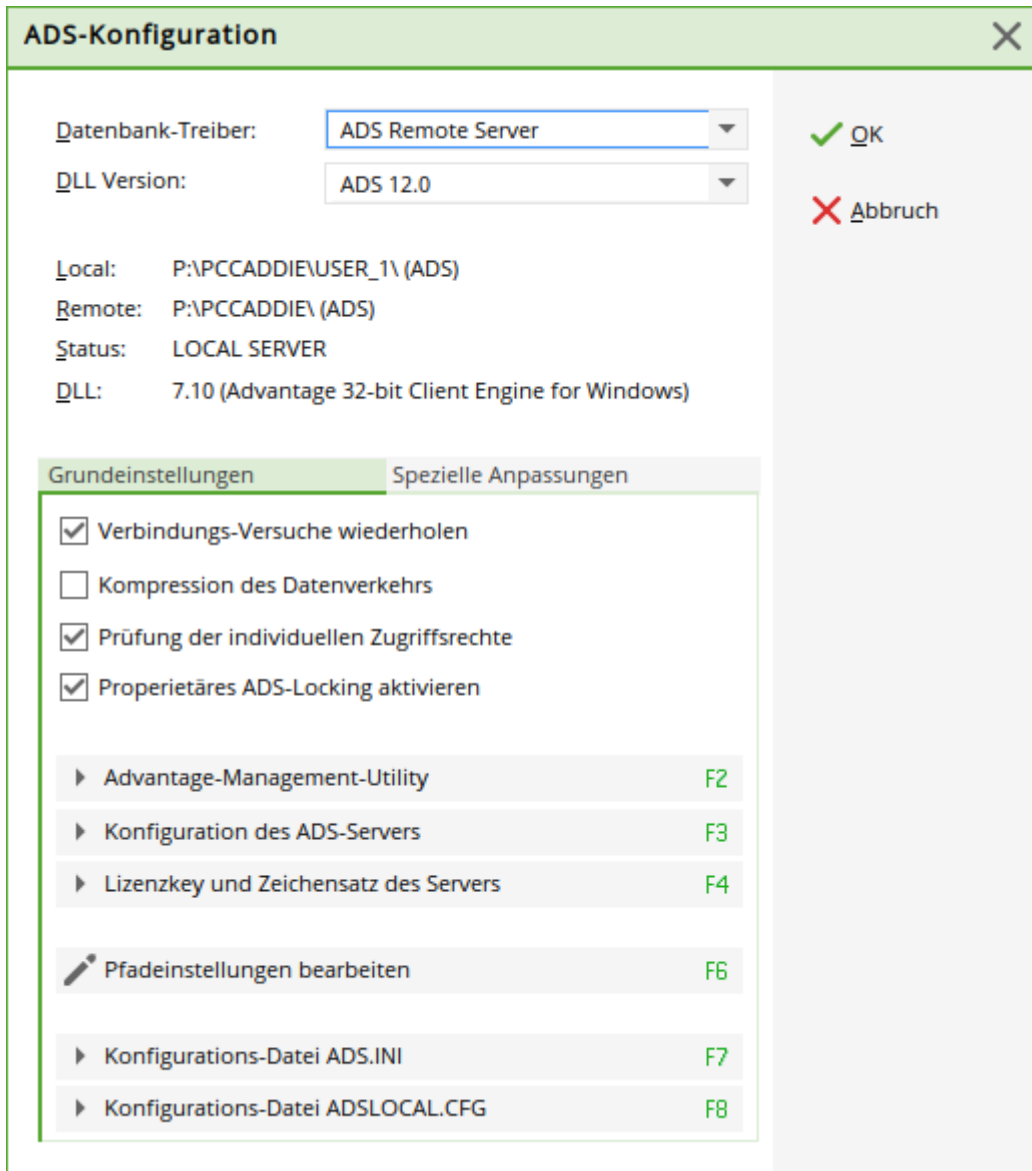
ADS-Konfiguration

Datenbank-Treiber: ADS Remote Server
DLL Version: ADS 12.0

OK
Abbruch

Local: P:\PCCADDIE\USER_1\ (ADS)
Remote: P:\PCCADDIE\ (ADS)
Status: LOCAL SERVER
DLL: 7.10 (Advantage 32-bit Client Engine for Windows)

Grundeinstellungen
Spezielle Anpassungen

Verbindungs-Versuche wiederholen
Kompression des Datenverkehrs
Prüfung der individuellen Zugriffsrechte
Properietäres ADS-Locking aktivieren

Advantage-Management-Utility F2
Konfiguration des ADS-Servers F3
Lizenzkey und Zeichensatz des Servers F4

Pfadeinstellungen bearbeiten F6

Konfigurations-Datei ADS.INI F7
Konfigurations-Datei ADSLOCAL.CFG F8